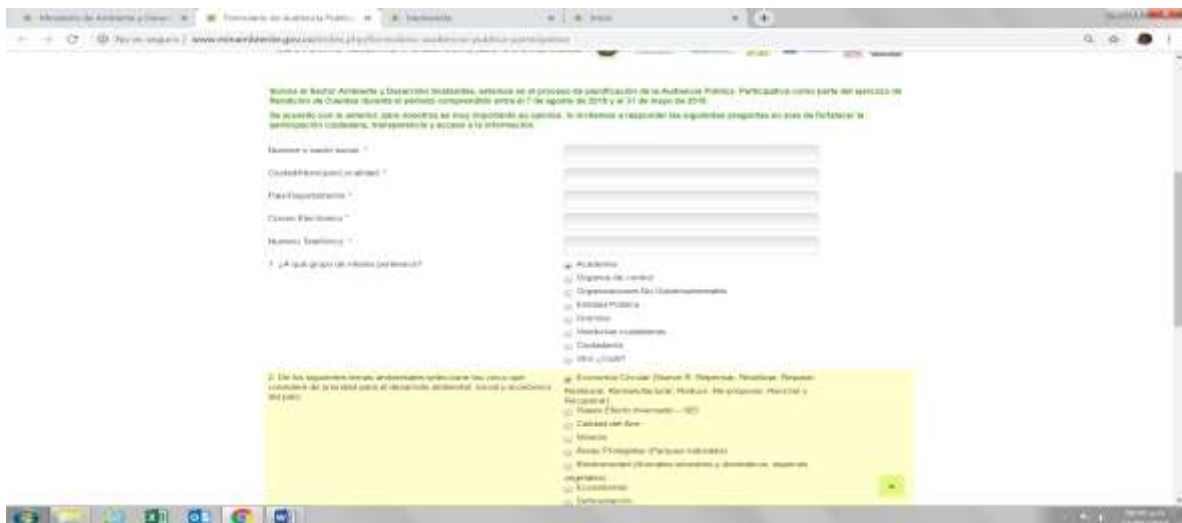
Ministerio de Ambiente y Desar | Formulario de Audiencia Públic | Hackeando | Inbox

No es seguro | www.minambiente.gov.co/index.php/formulario-audiencia-publica-participativa

Somos el Sector Ambiente y Desarrollo Sostenible, estamos en el proceso de planificación de la Audiencia Pública Participativa como parte del ejercicio de Rendición de Cuentas durante el periodo comprendido entre el 7 de agosto de 2018 y el 31 de mayo de 2019.

De acuerdo con lo anterior, para nosotros es muy importante su opinión, lo invitamos a responder las siguientes preguntas en aras de fortalecer la participación ciudadana, transparencia y acceso a la información.

Nombre o razón social *

Ciudad/Municipio/Localidad *

País/Departamento *

Correo Electrónico *

Número Telefónico *

1. ¿A qué grupo de interés pertenece?

Academia
Órganos de control
Organizaciones No Gubernamentales
Entidad Pública
Gremios
Veedurías ciudadanas
Ciudadanía
Otro ¿Cuál?

2. De los siguientes temas ambientales seleccione los cinco que considere de prioridad para el desarrollo ambiental, social y económico del país.

Economía Circular (Nueve R: Repensar, Rediseñar, Reparar, Reducir, Remanufacturar, Reducir, Re-proponer, Reciclar y Recuperar)
Gases Efecto Invernadero – GEI
Calidad del Aire
Minería
Áreas Protegidas (Parques naturales)
Biodiversidad (Animales silvestres y domésticos, especies vegetales)
Ecosistemas
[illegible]